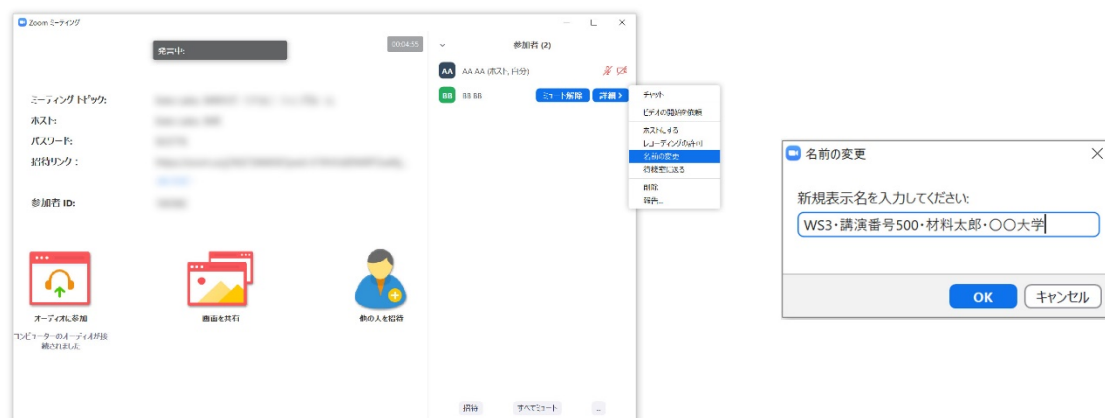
Zoom ミーティング

発言中:

00:04:55

参加者 (2)

AA AA AA (ホスト, 自分)

BB BB BB

ミュート解除

詳細 >

チャット

ビデオの開始を依頼

ホストにする

レコーディングの許可

名前の変更

待機室に送る

削除

報告...

ミーティングトピック:

ホスト:

パスワード:

招待リンク:

参加者 ID:

オーディオに参加

コンピューターのオーディオが接続されました

画面を共有

他の人を招待

招待

すべてミュート

...

名前の変更

新規表示名を入力してください:

WS3・講演番号500・材料太郎・〇〇大学

OK

キャンセル